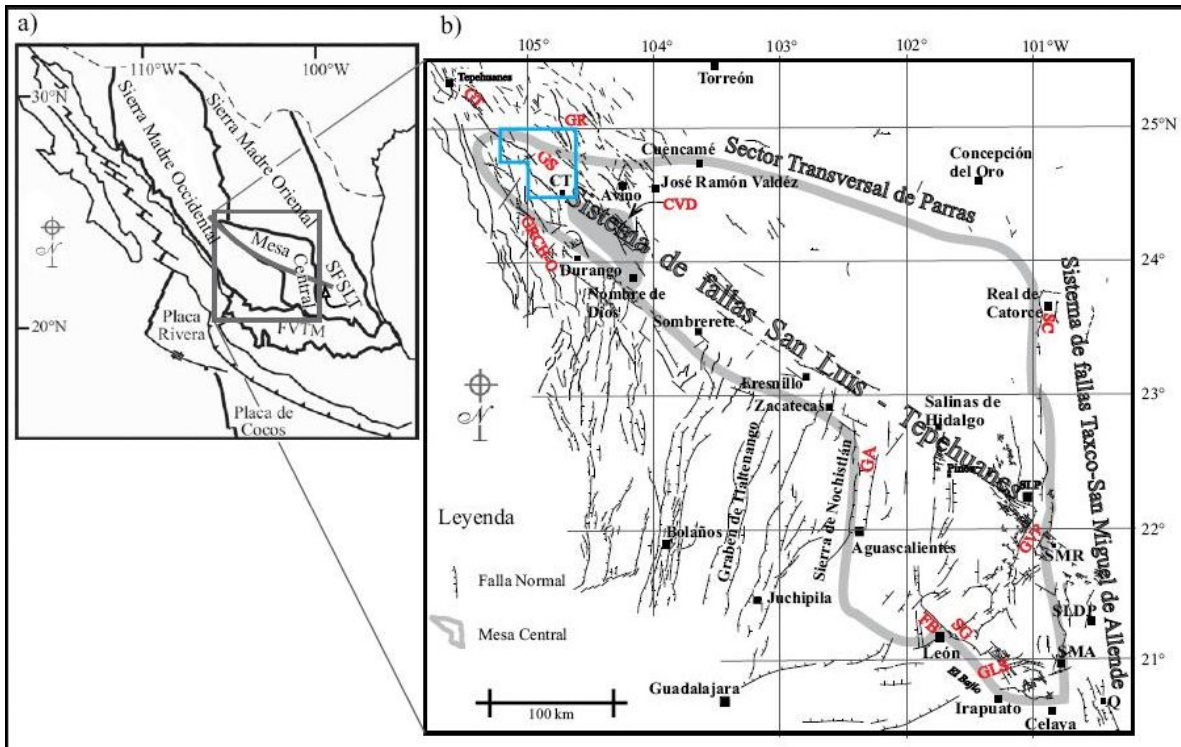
a)

110°W
100°W
30°N
Sierra Madre Occidental
Sierra Madre Oriental
Mesa Central
SFSLT
20°N
Placa Rivera
FVTM
Placa de Cocos

b)

105°
104°
103°
102°
101°W
25°N
24°
23°
22°
21°

Tepehuanes
GT
Torreón
GR
GS
CT
Cuencamé
Sector Transversal de Parras
Concepción del Oro
Avino
José Ramón Valdéz
CVD
GRCHO
Sistema de fallas San Luis - Tepehuanes
Durango
Nombre de Dios
Sombrerete
Real de Catorce
RC
Sistema de fallas Taxco-San Miguel de Allende
Fresnillo
Zacatecas
Salinas de Hidalgo
GA
Pinos
SLP
GVP
SMR
Graben de Tlaltenango
Sierra de Nochistlán
Bolaños
Aguascalientes
Juchipila
SLDP
FB
SG
León
GLB
SMA
El Bajío
Guadalajara
Irapuato
Celaya
Q

Leyenda
Falla Normal
Mesa Central

100 km